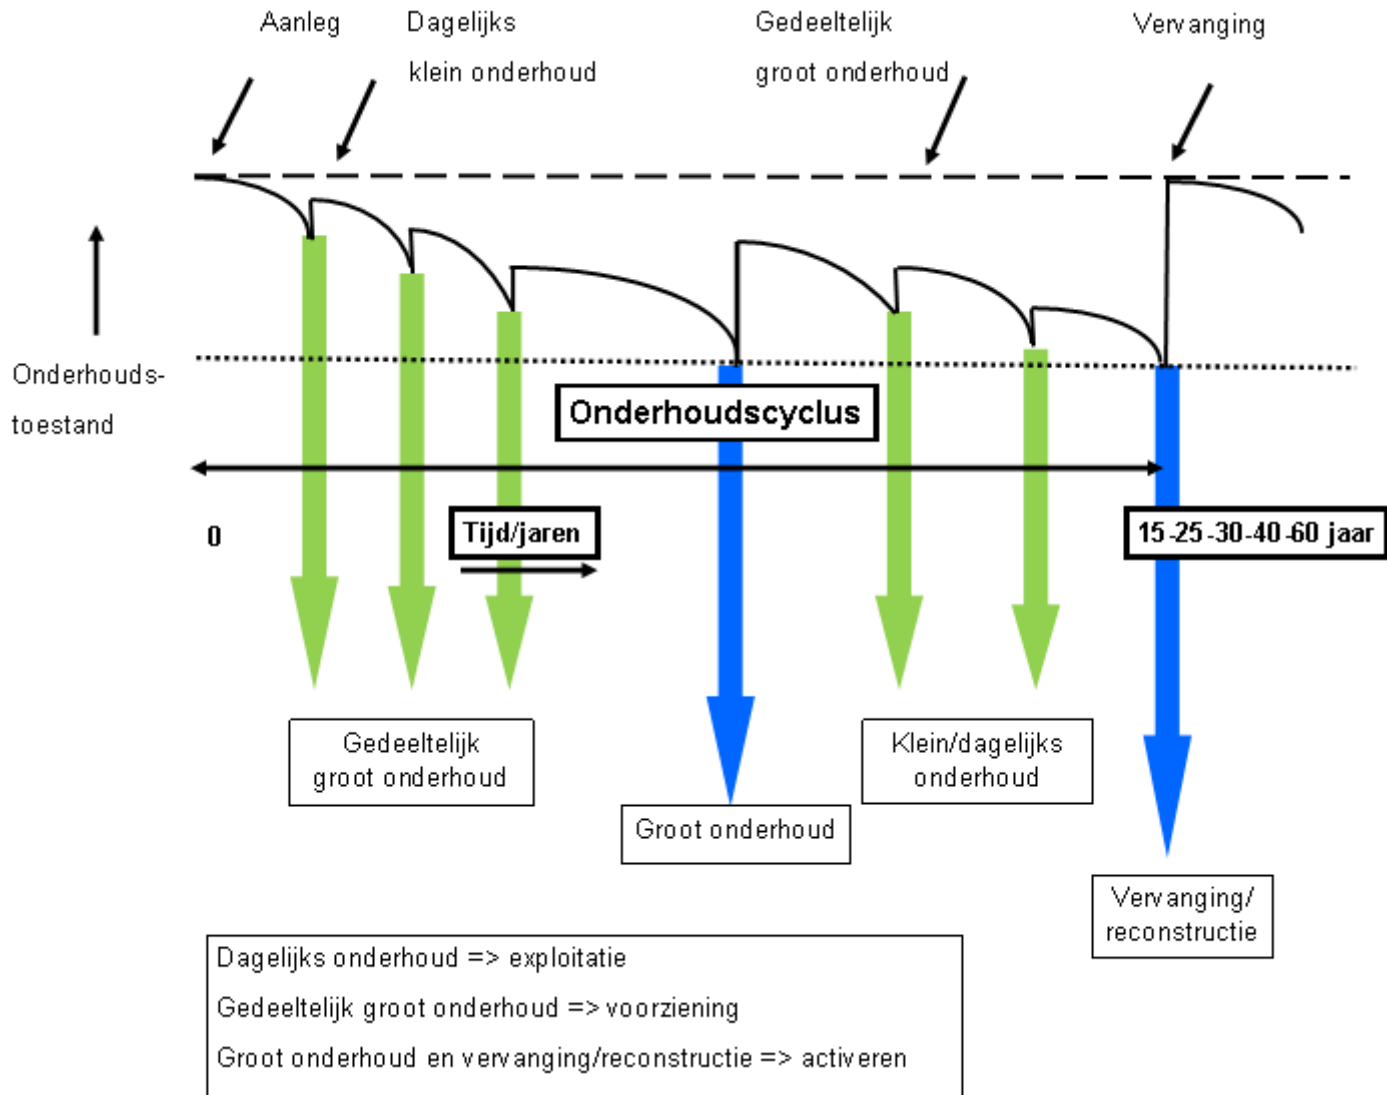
Aanleg

Dagelijks klein onderhoud

Gedeeltelijk groot onderhoud

Vervanging

Onderhouds-toestand

Onderhoudscyclus

0

Tijd/jaren

15-25-30-40-60 jaar

Gedeeltelijk groot onderhoud

Groot onderhoud

Klein/dagelijks onderhoud

Vervanging/ reconstructie

Dagelijks onderhoud => exploitatie

Gedeeltelijk groot onderhoud => voorziening

Groot onderhoud en vervanging/reconstructie => activeren